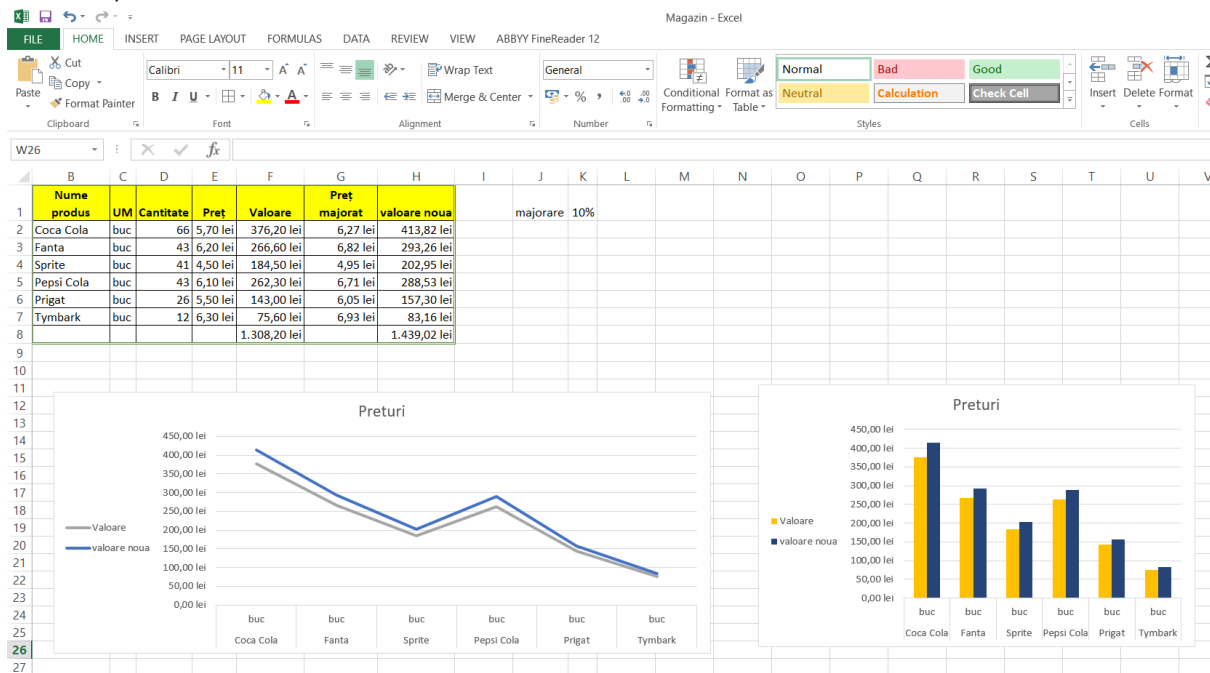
Magazin - Excel

FILE HOME INSERT PAGE LAYOUT FORMULAS DATA REVIEW VIEW ABBYY FineReader 12

Cut
Copy
Paste
Format Painter
Clipboard
Calibri 11
Font
Wrap Text
Merge & Center
Alignment
General
Number
Conditional Formatting
Format as Table
Normal Bad Good
Neutral Calculation Check Cell
Styles
Insert Delete Format
Cells

W26

| | B | C | D | E | F | G | H | I | J | K |
|---|---|---|---|---|---|---|---|---|---|---|
| 1 | Nume produs | UM | Cantitate | Preț | Valoare | Preț majorat | valoare noua | | majorare | 10% |
| 2 | Coca Cola | buc | 66 | 5,70 lei | 376,20 lei | 6,27 lei | 413,82 lei | | | |
| 3 | Fanta | buc | 43 | 6,20 lei | 266,60 lei | 6,82 lei | 293,26 lei | | | |
| 4 | Sprite | buc | 41 | 4,50 lei | 184,50 lei | 4,95 lei | 202,95 lei | | | |
| 5 | Pepsi Cola | buc | 43 | 6,10 lei | 262,30 lei | 6,71 lei | 288,53 lei | | | |
| 6 | Prigat | buc | 26 | 5,50 lei | 143,00 lei | 6,05 lei | 157,30 lei | | | |
| 7 | Tymbark | buc | 12 | 6,30 lei | 75,60 lei | 6,93 lei | 83,16 lei | | | |
| 8 | | | | | 1.308,20 lei | | 1.439,02 lei | | | |

Preturi
450,00 lei
400,00 lei
350,00 lei
300,00 lei
250,00 lei
200,00 lei
150,00 lei
100,00 lei
50,00 lei
0,00 lei
Valoare
valoare noua
buc buc buc buc buc buc
Coca Cola Fanta Sprite Pepsi Cola Prigat Tymbark

Preturi
450,00 lei
400,00 lei
350,00 lei
300,00 lei
250,00 lei
200,00 lei
150,00 lei
100,00 lei
50,00 lei
0,00 lei
Valoare
valoare noua
buc buc buc buc buc buc
Coca Cola Fanta Sprite Pepsi Cola Prigat Tymbark